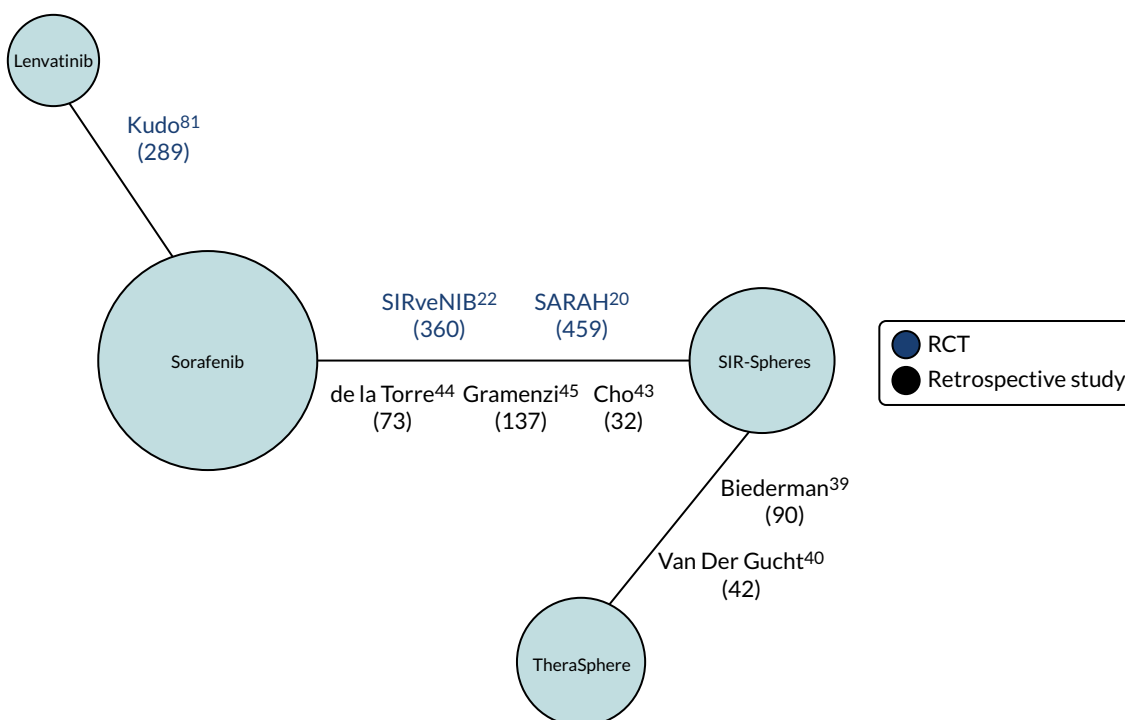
Lenvatinib

Kudo$^{81}$
(289)

Sorafenib

SIRveNIB$^{22}$
(360)

SARAH$^{20}$
(459)

SIR-Spheres

de la Torre$^{44}$
(73)

Gramenzi$^{45}$
(137)

Cho$^{43}$
(32)

RCT
Retrospective study

Biederman$^{39}$
(90)

Van Der Gucht$^{40}$
(42)

TheraSphere